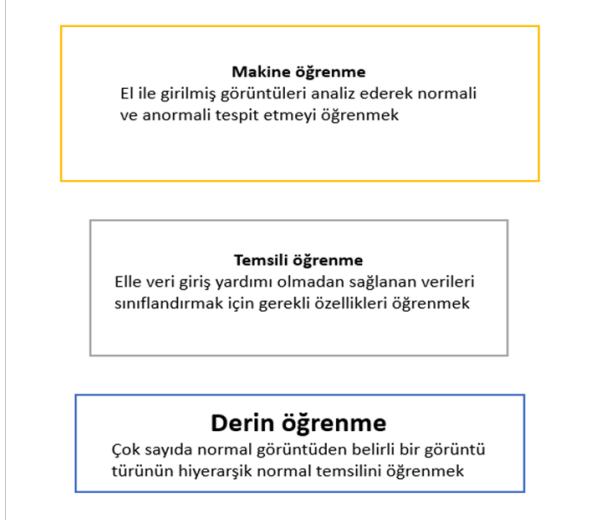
Makine öğrenme
El ile girilmiş görüntüleri analiz ederek normali ve anormali tespit etmeyi öğrenmek

Temsili öğrenme
Elle veri giriş yardımı olmadan sağlanan verileri sınıflandırmak için gerekli özellikleri öğrenmek

Derin öğrenme
Çok sayıda normal görüntüden belirli bir görüntü türünün hiyerarşik normal temsilini öğrenmek